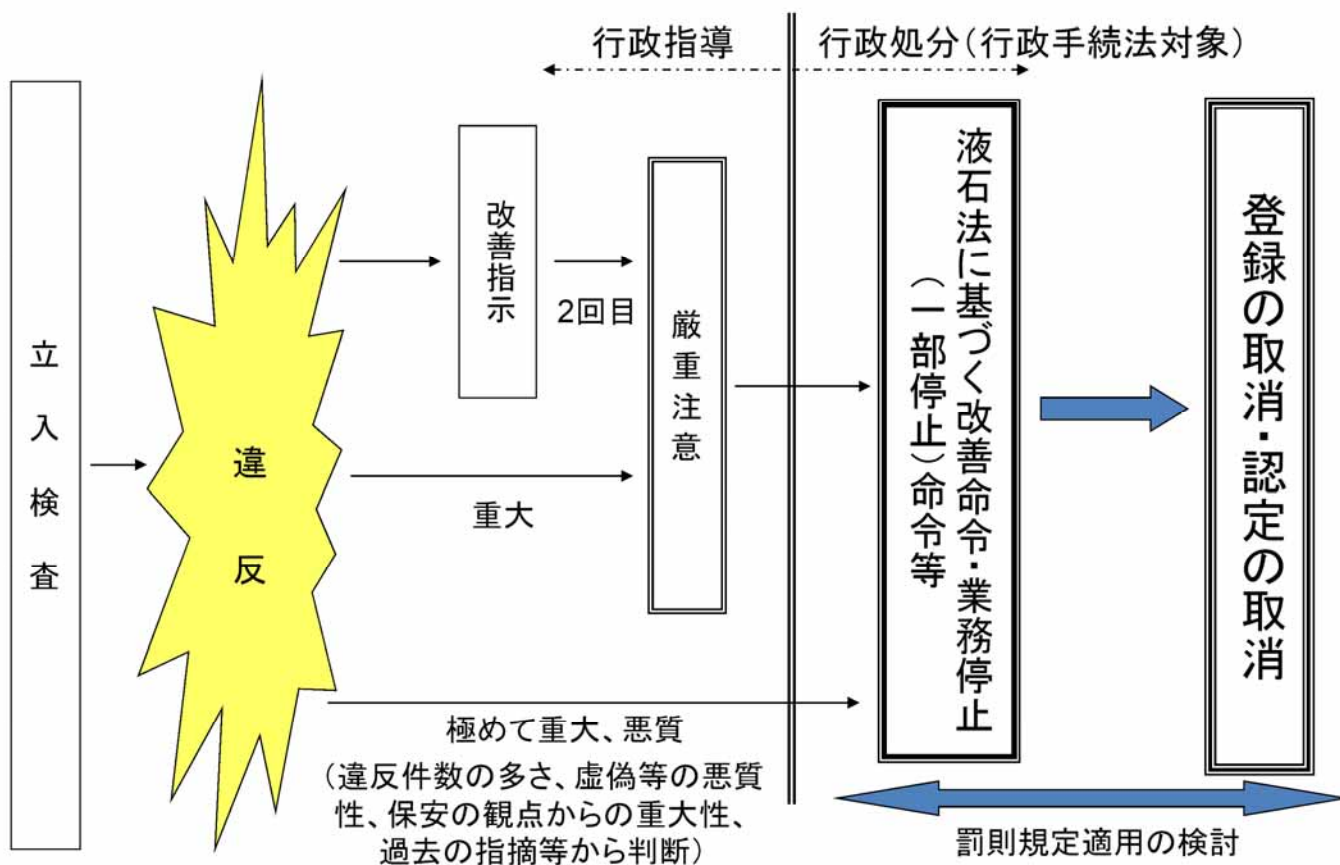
行政指導

行政処分（行政手続法対象）

立入検査

違反

改善指示

2回目

厳重注意

重大

液石法に基づく改善命令・業務停止（一部停止）命令等

登録の取消・認定の取消

極めて重大、悪質

（違反件数の多さ、虚偽等の悪質性、保安の観点からの重大性、過去の指摘等から判断）

罰則規定適用の検討